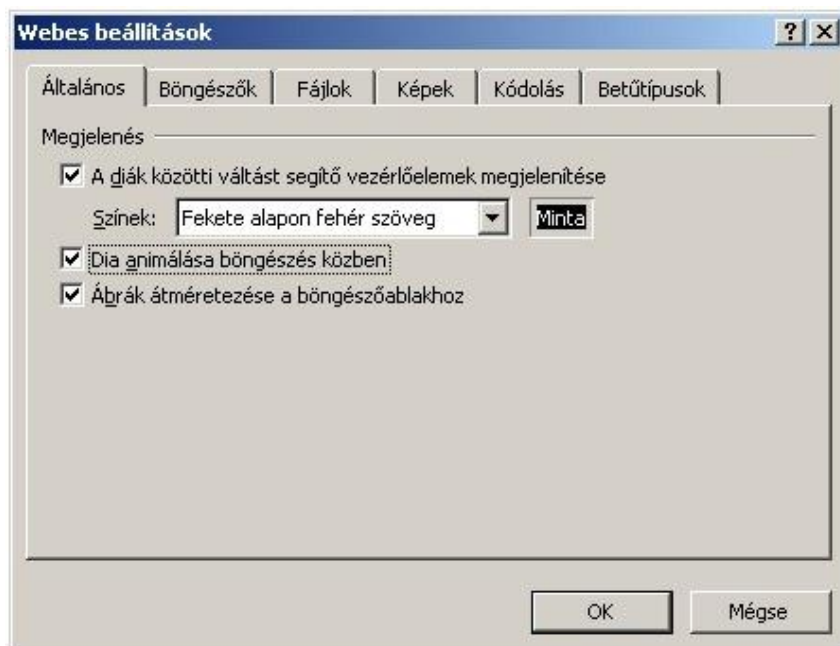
Webes beállítások

? ×

Általános | Böngészők | Fájlok | Képek | Kódolás | Betűtípusok

Megjelenés

☑ A diák közötti váltást segítő vezérlőelemek megjelenítése

Színek: Fekete alapon fehér szöveg ▼ Minta

☑ Dia animálása böngészés közben

☑ Ábrák átméretezése a böngészőablakhoz

OK

Mégse